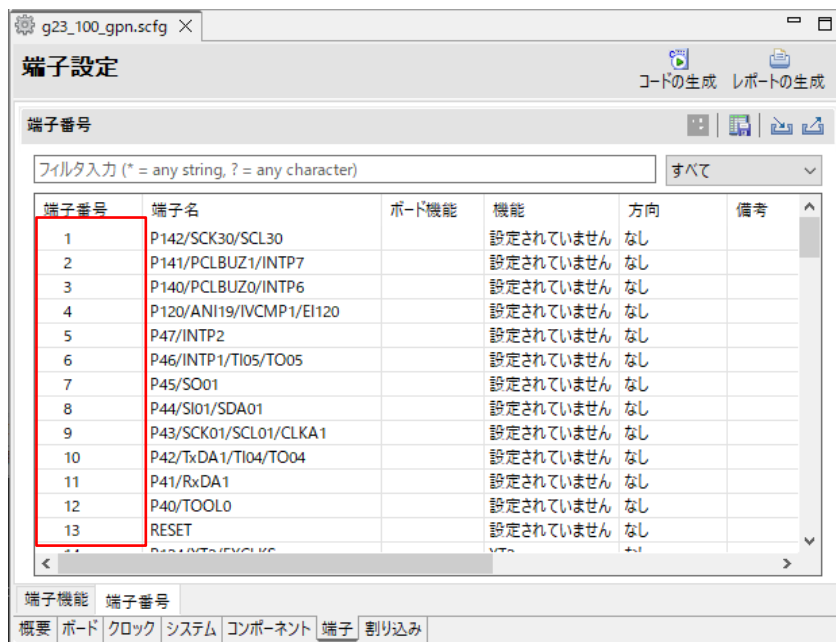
g23_100_gpn.scfg ×

端子設定

コードの生成　レポートの生成

端子番号

フィルタ入力 (* = any string, ? = any character)　すべて

| 端子番号 | 端子名 | ボード機能 | 機能 | 方向 | 備考 |
|---|---|---|---|---|---|
| 1 | P142/SCK30/SCL30 | | 設定されていません | なし | |
| 2 | P141/PCLBUZ1/INTP7 | | 設定されていません | なし | |
| 3 | P140/PCLBUZ0/INTP6 | | 設定されていません | なし | |
| 4 | P120/ANI19/IVCMP1/EI120 | | 設定されていません | なし | |
| 5 | P47/INTP2 | | 設定されていません | なし | |
| 6 | P46/INTP1/TI05/TO05 | | 設定されていません | なし | |
| 7 | P45/SO01 | | 設定されていません | なし | |
| 8 | P44/SI01/SDA01 | | 設定されていません | なし | |
| 9 | P43/SCK01/SCL01/CLKA1 | | 設定されていません | なし | |
| 10 | P42/TxDA1/TI04/TO04 | | 設定されていません | なし | |
| 11 | P41/RxDA1 | | 設定されていません | なし | |
| 12 | P40/TOOL0 | | 設定されていません | なし | |
| 13 | RESET | | 設定されていません | なし | |
| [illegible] | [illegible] | | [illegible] | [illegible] | |

端子機能　端子番号

概要　ボード　クロック　システム　コンポーネント　端子　割り込み